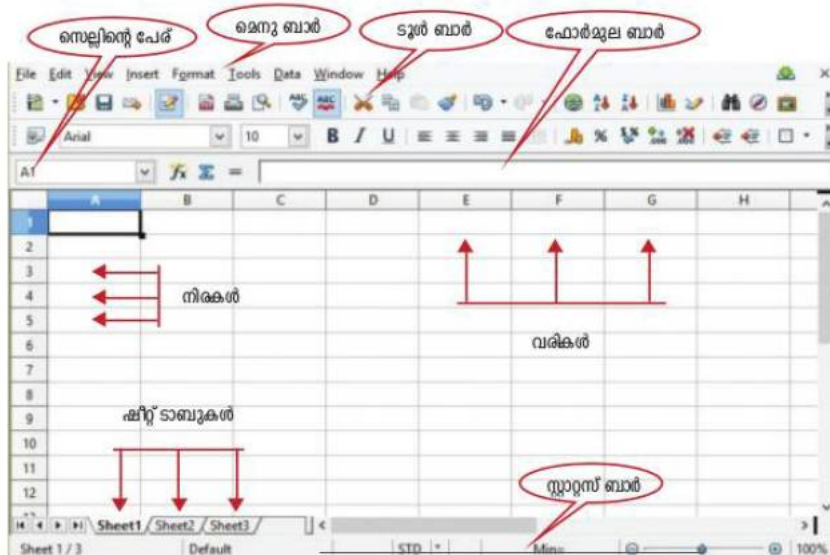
സെല്ലിന്റെ പേര്
മെനു ബാർ
ടൂൾ ബാർ
ഫോർമുല ബാർ

File Edit View Insert Format Tools Data Window Help

Arial 10 B I U

A1 $f_x$ Σ =

| | A | B | C | D | E | F | G | H |
|---|---|---|---|---|---|---|---|---|
| 1 | | | | | | | | |
| 2 | | | | | | | | |
| 3 | | | | | | | | |
| 4 | | | | | | | | |
| 5 | | | | | | | | |
| 6 | | | | | | | | |
| 7 | | | | | | | | |
| 8 | | | | | | | | |
| 9 | | | | | | | | |
| 10 | | | | | | | | |
| 11 | | | | | | | | |
| 12 | | | | | | | | |

നിരകൾ
വരികൾ
ഷീറ്റ് ടാബുകൾ
സ്റ്റാറ്റസ് ബാർ

Sheet1 Sheet2 Sheet3

Sheet 1 / 3 Default STD Min= 100%